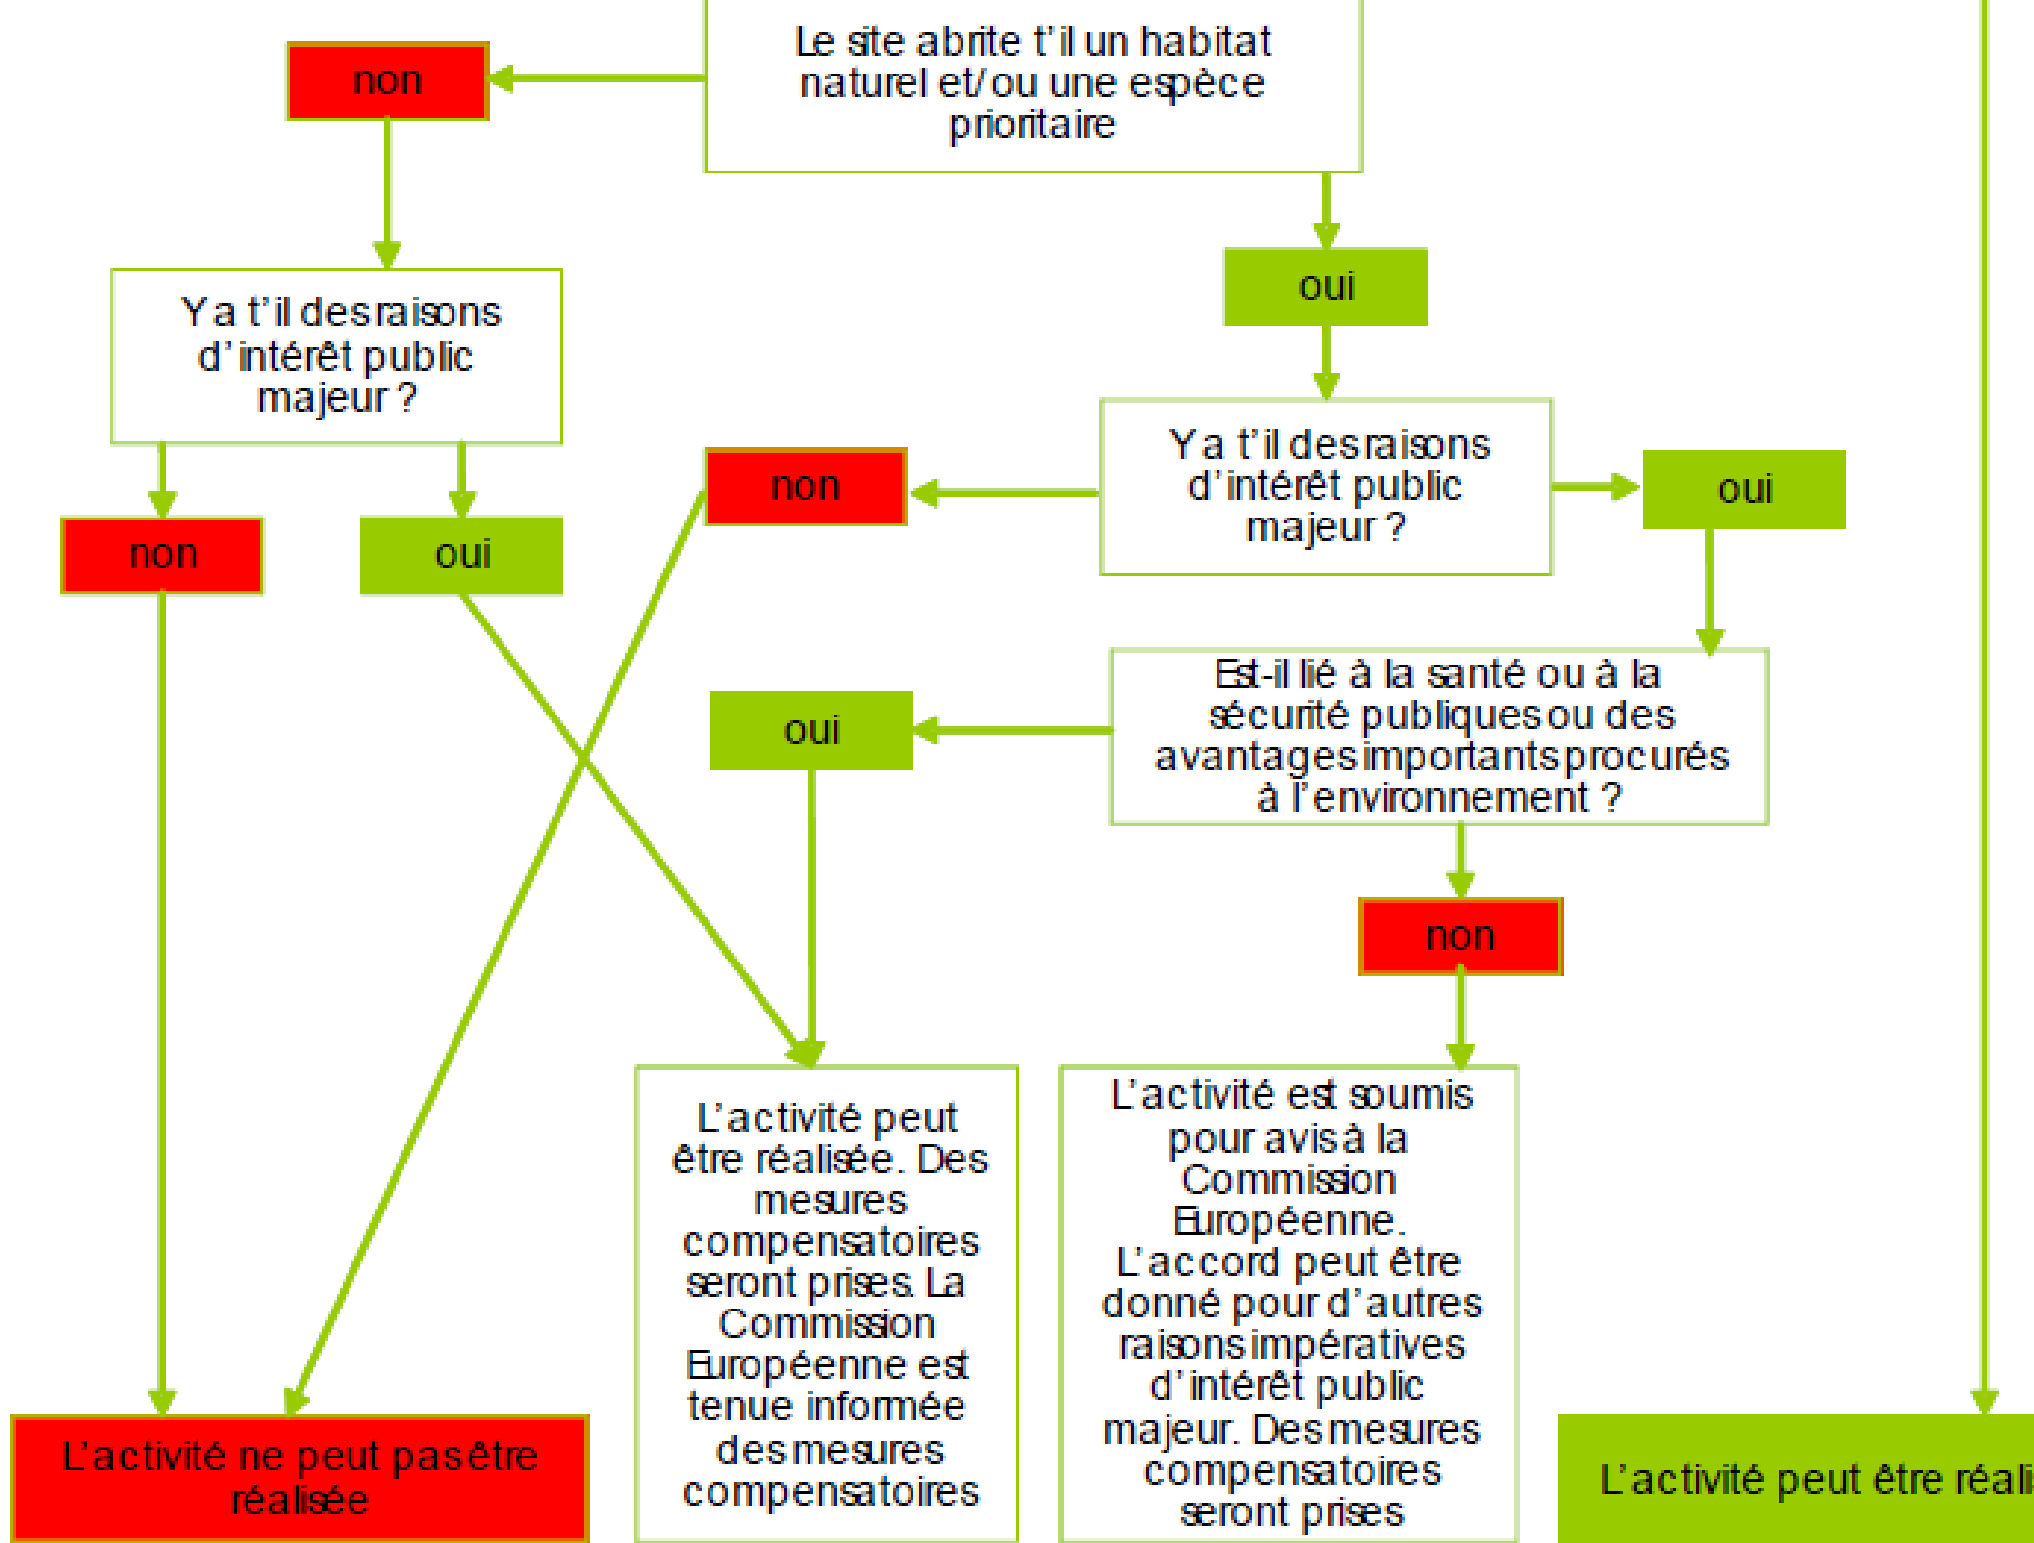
Le site abrite t'il un habitat naturel et/ou une espèce prioritaire

non

oui

Y a t'il des raisons d'intérêt public majeur ?

Y a t'il des raisons d'intérêt public majeur ?

non

oui

non

oui

Est-il lié à la santé ou à la sécurité publiques ou des avantages importants procurés à l'environnement ?

oui

non

L'activité peut être réalisée. Des mesures compensatoires seront prises. La Commission Européenne est tenue informée des mesures compensatoires

L'activité est soumis pour avis à la Commission Européenne. L'accord peut être donné pour d'autres raisons impératives d'intérêt public majeur. Des mesures compensatoires seront prises

L'activité ne peut pas être réalisée

L'activité peut être réali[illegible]